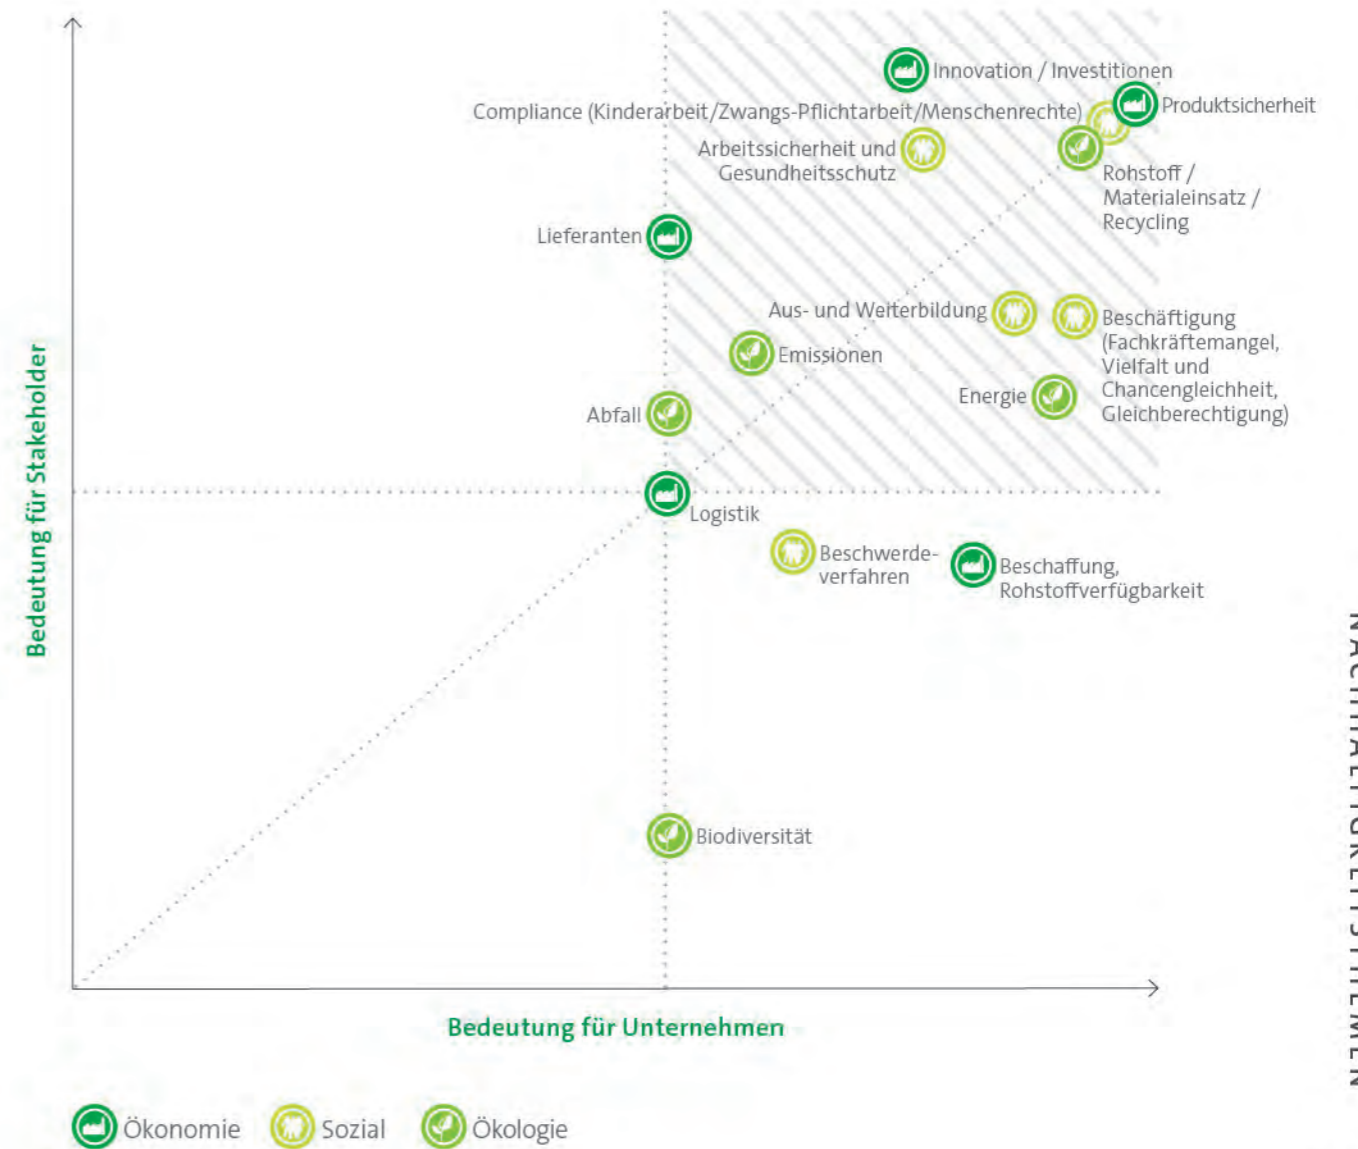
Innovation / Investitionen

Compliance (Kinderarbeit/Zwangs-Pflichtarbeit/Menschenrechte)

Produktsicherheit

Arbeitssicherheit und Gesundheitsschutz

Rohstoff / Materialeinsatz / Recycling

Lieferanten

Aus- und Weiterbildung

Beschäftigung (Fachkräftemangel, Vielfalt und Chancengleichheit, Gleichberechtigung)

Emissionen

Energie

Abfall

Logistik

Beschwerdeverfahren

Beschaffung, Rohstoffverfügbarkeit

Biodiversität

Bedeutung für Stakeholder

Bedeutung für Unternehmen

Ökonomie Sozial Ökologie

NACHHALTIGKEITSTHEMEN